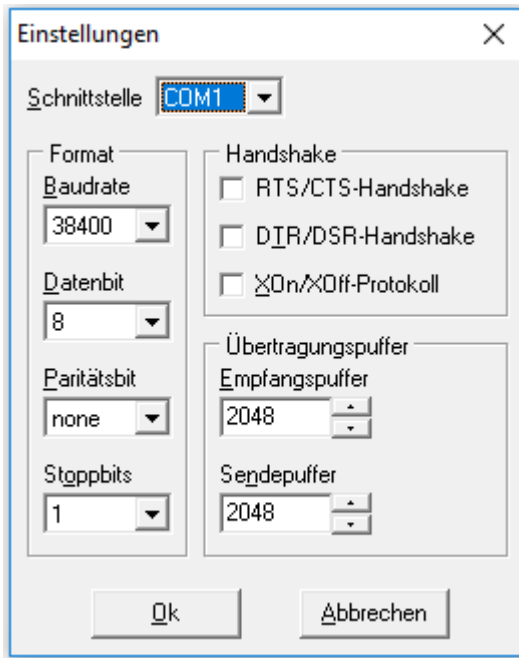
Einstellungen
×

Schnittstelle COM1

Format
Baudrate
38400

Datenbit
8

Paritätsbit
none

Stoppbits
1

Handshake
RTS/CTS-Handshake
DTR/DSR-Handshake
XOn/XOff-Protokoll

Übertragungspuffer
Empfangspuffer
2048

Sendepuffer
2048

Ok
Abbrechen